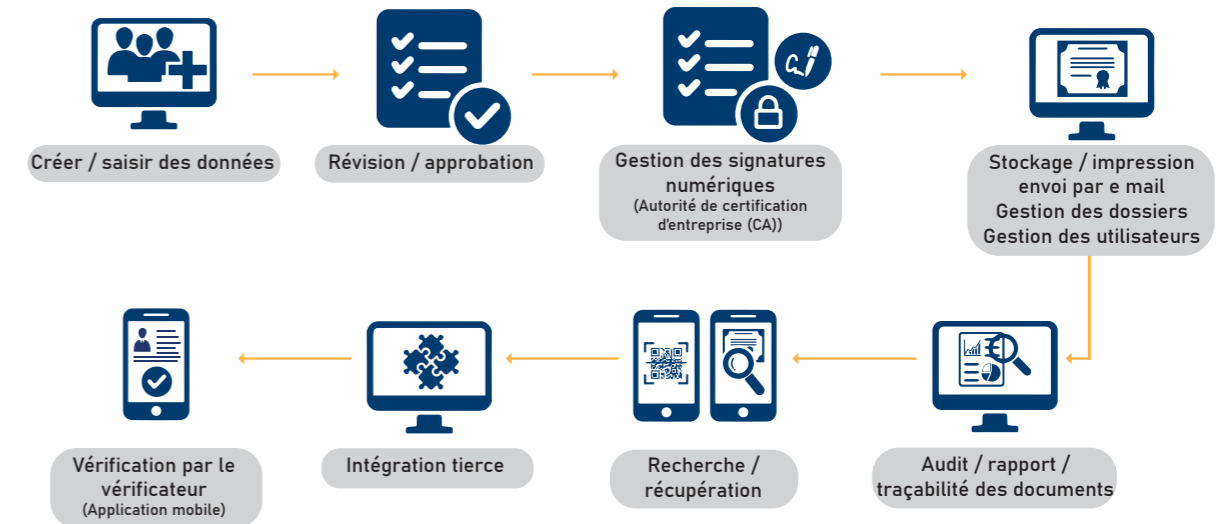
Créer / saisir des données

Révision / approbation

Gestion des signatures numériques
(Autorité de certification d'entreprise (CA))

Stockage / impression envoi par e mail
Gestion des dossiers
Gestion des utilisateurs

Audit / rapport / traçabilité des documents

Recherche / récupération

Intégration tierce

Vérification par le vérificateur
(Application mobile)